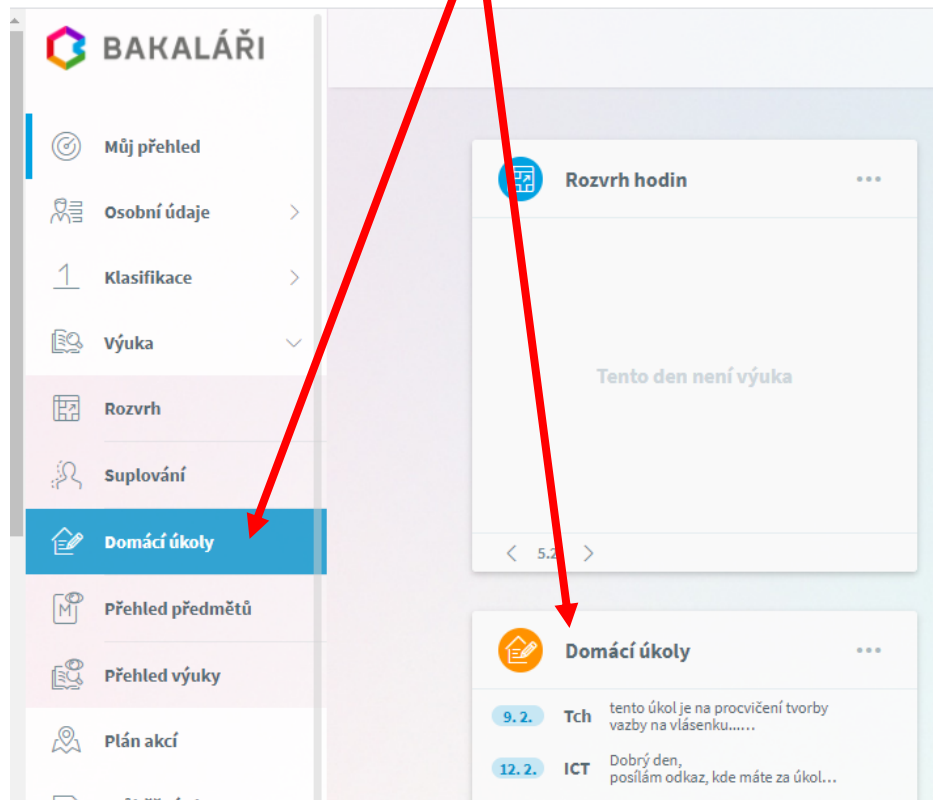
BAKALÁŘI

Můj přehled
Osobní údaje
Klasifikace
Výuka
Rozvrh
Suplování
Domácí úkoly
Přehled předmětů
Přehled výuky
Plán akcí

Rozvrh hodin
Tento den není výuka
5.2

Domácí úkoly
9. 2. Tch tento úkol je na procvičení tvorby vazby na vlásenku......
12. 2. ICT Dobrý den, posílám odkaz, kde máte za úkol...